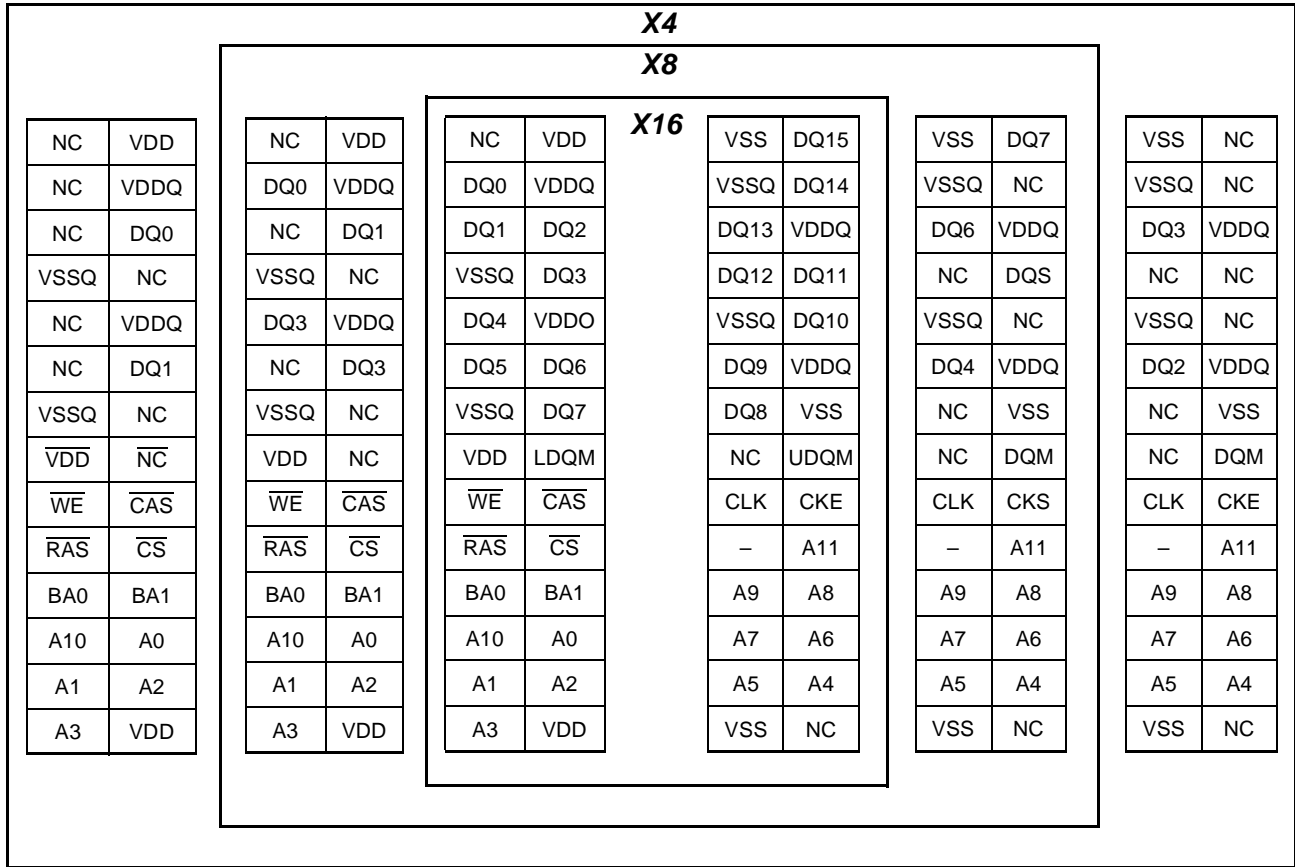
X4

X8

X16

| NC | VDD |
|---|---|
| NC | VDDQ |
| NC | DQ0 |
| VSSQ | NC |
| NC | VDDQ |
| NC | DQ1 |
| VSSQ | NC |
| $\overline{VDD}$ | $\overline{NC}$ |
| $\overline{WE}$ | $\overline{CAS}$ |
| $\overline{RAS}$ | $\overline{CS}$ |
| BA0 | BA1 |
| A10 | A0 |
| A1 | A2 |
| A3 | VDD |

| NC | VDD |
|---|---|
| DQ0 | VDDQ |
| NC | DQ1 |
| VSSQ | NC |
| DQ3 | VDDQ |
| NC | DQ3 |
| VSSQ | NC |
| VDD | NC |
| $\overline{WE}$ | $\overline{CAS}$ |
| $\overline{RAS}$ | $\overline{CS}$ |
| BA0 | BA1 |
| A10 | A0 |
| A1 | A2 |
| A3 | VDD |

| NC | VDD |
|---|---|
| DQ0 | VDDQ |
| DQ1 | DQ2 |
| VSSQ | DQ3 |
| DQ4 | VDDO |
| DQ5 | DQ6 |
| VSSQ | DQ7 |
| VDD | LDQM |
| $\overline{WE}$ | $\overline{CAS}$ |
| $\overline{RAS}$ | $\overline{CS}$ |
| BA0 | BA1 |
| A10 | A0 |
| A1 | A2 |
| A3 | VDD |

| VSS | DQ15 |
|---|---|
| VSSQ | DQ14 |
| DQ13 | VDDQ |
| DQ12 | DQ11 |
| VSSQ | DQ10 |
| DQ9 | VDDQ |
| DQ8 | VSS |
| NC | UDQM |
| CLK | CKE |
| – | A11 |
| A9 | A8 |
| A7 | A6 |
| A5 | A4 |
| VSS | NC |

| VSS | DQ7 |
|---|---|
| VSSQ | NC |
| DQ6 | VDDQ |
| NC | DQS |
| VSSQ | NC |
| DQ4 | VDDQ |
| NC | VSS |
| NC | DQM |
| CLK | CKS |
| – | A11 |
| A9 | A8 |
| A7 | A6 |
| A5 | A4 |
| VSS | NC |

| VSS | NC |
|---|---|
| VSSQ | NC |
| DQ3 | VDDQ |
| NC | NC |
| VSSQ | NC |
| DQ2 | VDDQ |
| NC | VSS |
| NC | DQM |
| CLK | CKE |
| – | A11 |
| A9 | A8 |
| A7 | A6 |
| A5 | A4 |
| VSS | NC |